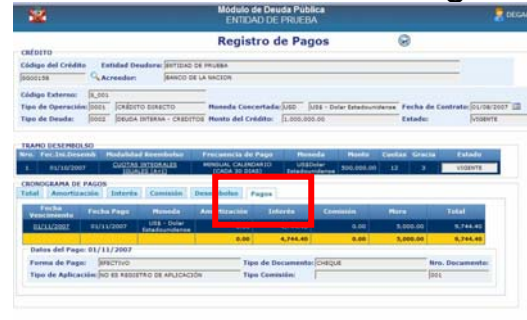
Módulo de Deuda Pública
ENTIDAD DE PRUEBA
DEGA

Registro de Pagos

CRÉDITO

Código del Crédito | Entidad Deudora: ENTIDAD DE PRUEBA
0000158 | Acreedor: BANCO DE LA NACION

Código Externo: 5_001

Tipo de Operación: 0001 CRÉDITO DIRECTO | Moneda Concertada: USD US$ - Dolar Estadounidense | Fecha de Contrato: 01/08/2007

Tipo de Deuda: 0002 DEUDA INTERNA - CREDITOS | Monto del Crédito: 1.000.000.00 | Estado: VIGENTE

TRAMO DESEMBOLSO

| Nro. | Fec.Ini.Desemb | Modalidad Desembolso | Frecuencia de Pago | Moneda | Monto | Cuotas | Gracia | Estado |
|---|---|---|---|---|---|---|---|---|
| 1 | 01/10/2007 | CUOTAS INTEGRALES IGUALES (A+C) | MENSUAL CALENDARIO (CADA 30 DIAS) | US$Dolar Estadounidense | 500,000.00 | 12 | 3 | VIGENTE |

CRONOGRAMA DE PAGOS

Total | Amortización | Interés | Comisión | Desembolso | Pagos

| Fecha Vencimiento | Fecha Pago | Moneda | Amortización | Interés | Comisión | Mora | Total |
|---|---|---|---|---|---|---|---|
| 01/11/2007 | 01/11/2007 | US$ - Dolar Estadounidense | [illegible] | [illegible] | 0.00 | 5,000.00 | 9,744.40 |
| | | | 0.00 | 4,744.40 | 0.00 | 5,000.00 | 9,744.40 |

Datos del Pago: 01/11/2007

Forma de Pago: EFECTIVO | Tipo de Documento: CHEQUE | Nro. Documento:

Tipo de Aplicación: NO ES REGISTRO DE APLICACIÓN | Tipo Comisión: | 001